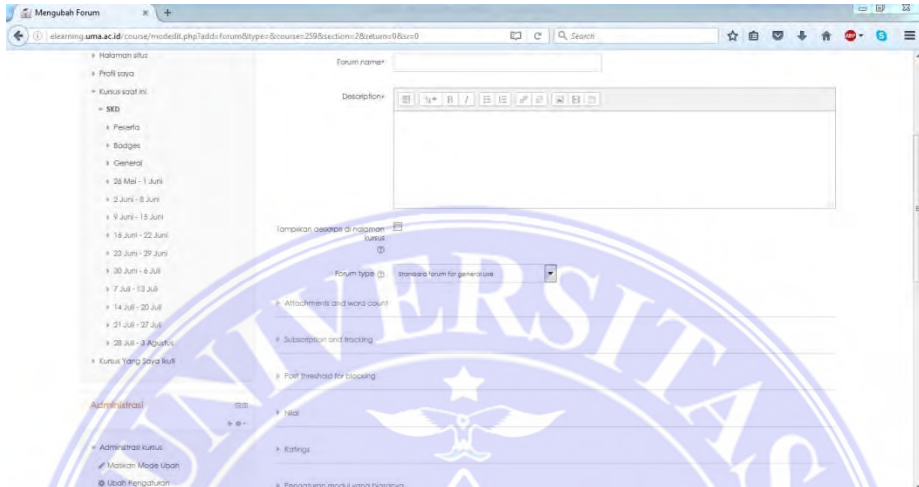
Mengubah Forum

elearning.uma.ac.id/course/modedit.php?add=forum&type=&course=259&section=2&return=0&sr=0

Search

Halaman situs
Profil saya
Kursus saat ini
SKD
Peserta
Badges
General
26 Mei - 1 Juni
2 Juni - 8 Juni
9 Juni - 15 Juni
16 Juni - 22 Juni
23 Juni - 29 Juni
30 Juni - 6 Juli
7 Juli - 13 Juli
14 Juli - 20 Juli
21 Juli - 27 Juli
28 Juli - 3 Agustus
Kursus Yang Saya Ikuti

Administrasi

Administrasi kursus
Masukan Mode Ubah
Ubah Pengaturan

Forum name*

Description*

Tampilkan deskripsi di halaman kursus

Forum type

Standard forum for general use

Attachments and word count

Subscription and tracking

Post threshold for blocking

Nilai

Ratings

Pengaturan modul yang biasanya